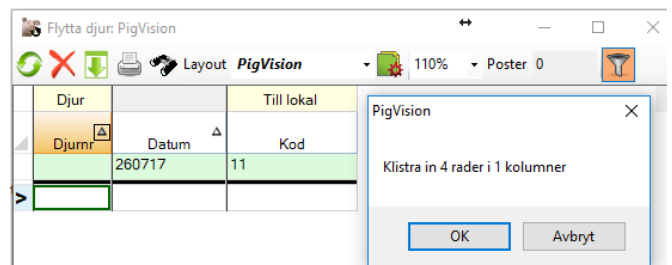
Flytta djur: PigVision

Layout PigVision 110% Poster 0

| Djur | | Till lokal |
|---|---|---|
| Djurnr | Datum | Kod |
| | 260717 | 11 |
| > | | |

PigVision

Klistra in 4 rader i 1 kolumner

OK Avbryt